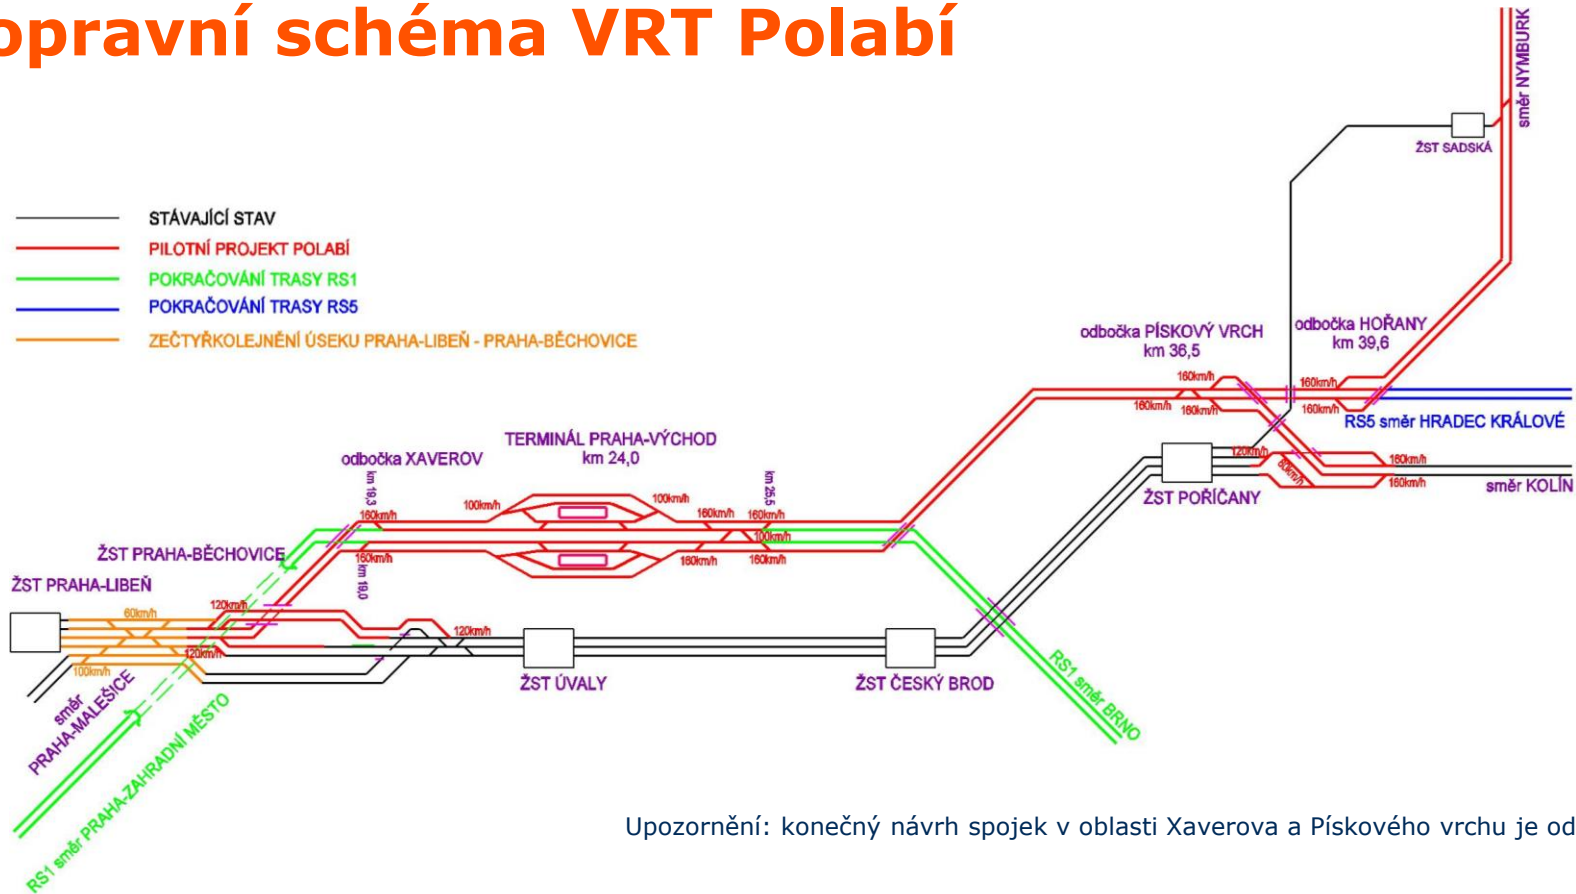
opravní schéma VRT Polabí

STÁVAJÍCÍ STAV
PILOTNÍ PROJEKT POLABÍ
POKRAČOVÁNÍ TRASY RS1
POKRAČOVÁNÍ TRASY RS5
ZEČTYŘKOLEJNĚNÍ ÚSEKU PRAHA-LIBEŇ - PRAHA-BĚCHOVICE

směr NYMBURK
ŽST SADSKÁ
odbočka PÍSKOVÝ VRCH km 36,5
odbočka HOŘANY km 39,6
160km/h
160km/h
160km/h
160km/h
160km/h
RS5 směr HRADEC KRÁLOVÉ
120km/h
80km/h
160km/h
160km/h
ŽST POŘÍČANY
směr KOLÍN
TERMINÁL PRAHA-VÝCHOD km 24,0
odbočka XAVEROV
km 19,3
km 25,5
100km/h
100km/h
160km/h
160km/h
160km/h
100km/h
160km/h
160km/h
160km/h
km 18,0
ŽST PRAHA-BĚCHOVICE
ŽST PRAHA-LIBEŇ
60km/h
120km/h
120km/h
120km/h
100km/h
ŽST ÚVALY
ŽST ČESKÝ BROD
RS1 směr BRNO
směr PRAHA-MALEŠICE
RS1 směr PRAHA-ZAHRADNÍ MĚSTO

Upozornění: konečný návrh spojek v oblasti Xaverova a Pískového vrchu je od